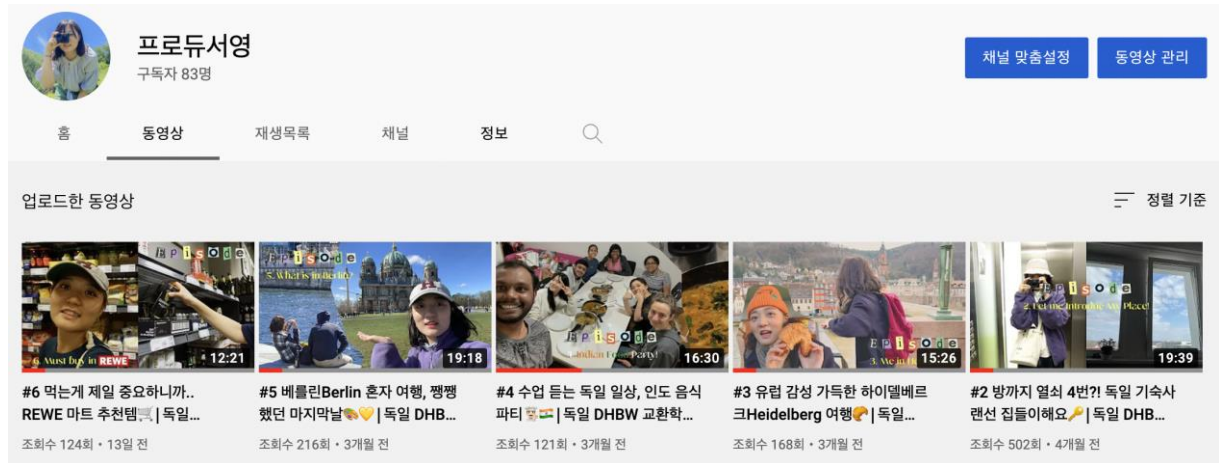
프로듀서영
구독자 83명

채널 맞춤설정
동영상 관리

홈
동영상
재생목록
채널
정보

업로드한 동영상
정렬 기준

Episode
6. Must buy in REWE
12:21
#6 먹는게 제일 중요하니까.. REWE 마트 추천템🛒 | 독일...
조회수 124회 • 13일 전

Episode
5. What is in Berlin?
19:18
#5 베를린Berlin 혼자 여행, 쨍쨍했던 마지막날🎨💛 | 독일 DHB...
조회수 216회 • 3개월 전

Episode
Indian Food Party!
16:30
#4 수업 듣는 독일 일상, 인도 음식 파티 🇩🇪🇮🇳 | 독일 DHBW 교환학...
조회수 121회 • 3개월 전

Episode
3. Me in Heidelberg
15:26
#3 유럽 감성 가득한 하이델베르크Heidelberg 여행🥐 | 독일...
조회수 168회 • 3개월 전

Episode
2. Let me Introduce My Place!
19:39
#2 방까지 열쇠 4번?! 독일 기숙사 랜선 집들이해요🔑 | 독일 DHB...
조회수 502회 • 4개월 전